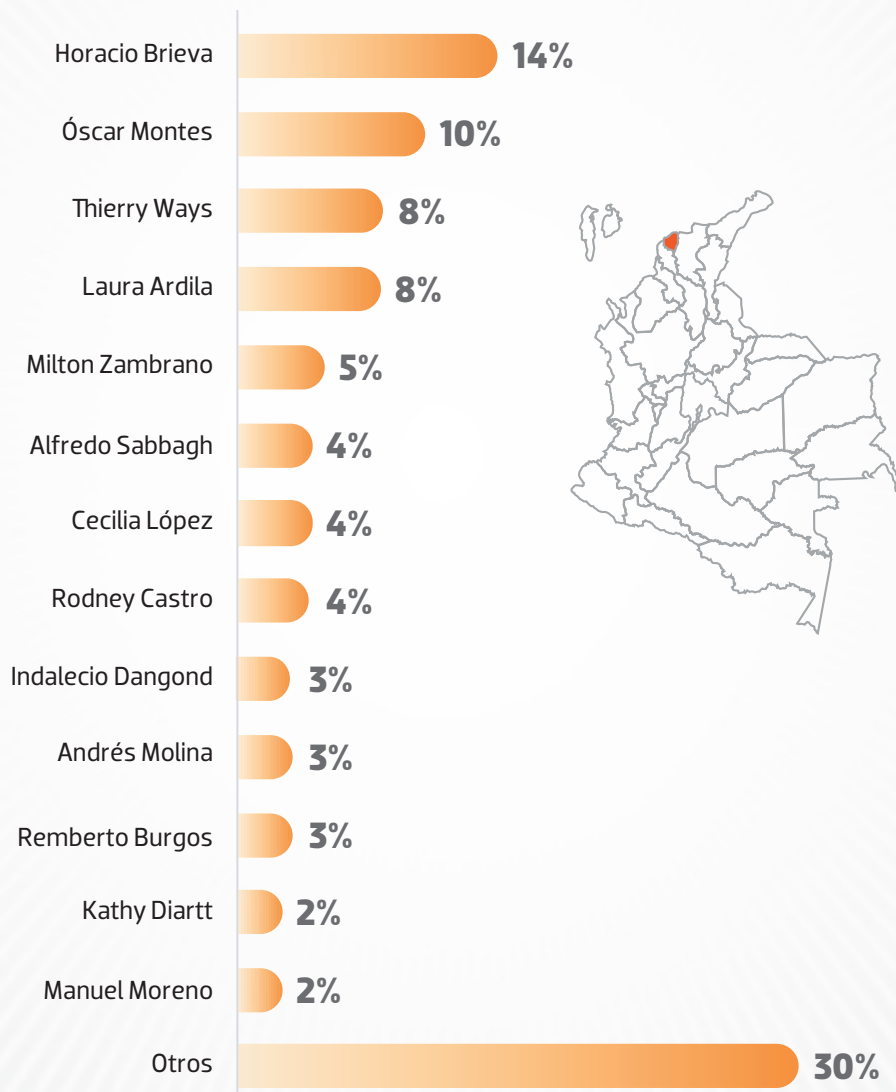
Horacio Brieva 14%

Óscar Montes 10%

Thierry Ways 8%

Laura Ardila 8%

Milton Zambrano 5%

Alfredo Sabbagh 4%

Cecilia López 4%

Rodney Castro 4%

Indalecio Dangond 3%

Andrés Molina 3%

Remberto Burgos 3%

Kathy Diartt 2%

Manuel Moreno 2%

Otros 30%